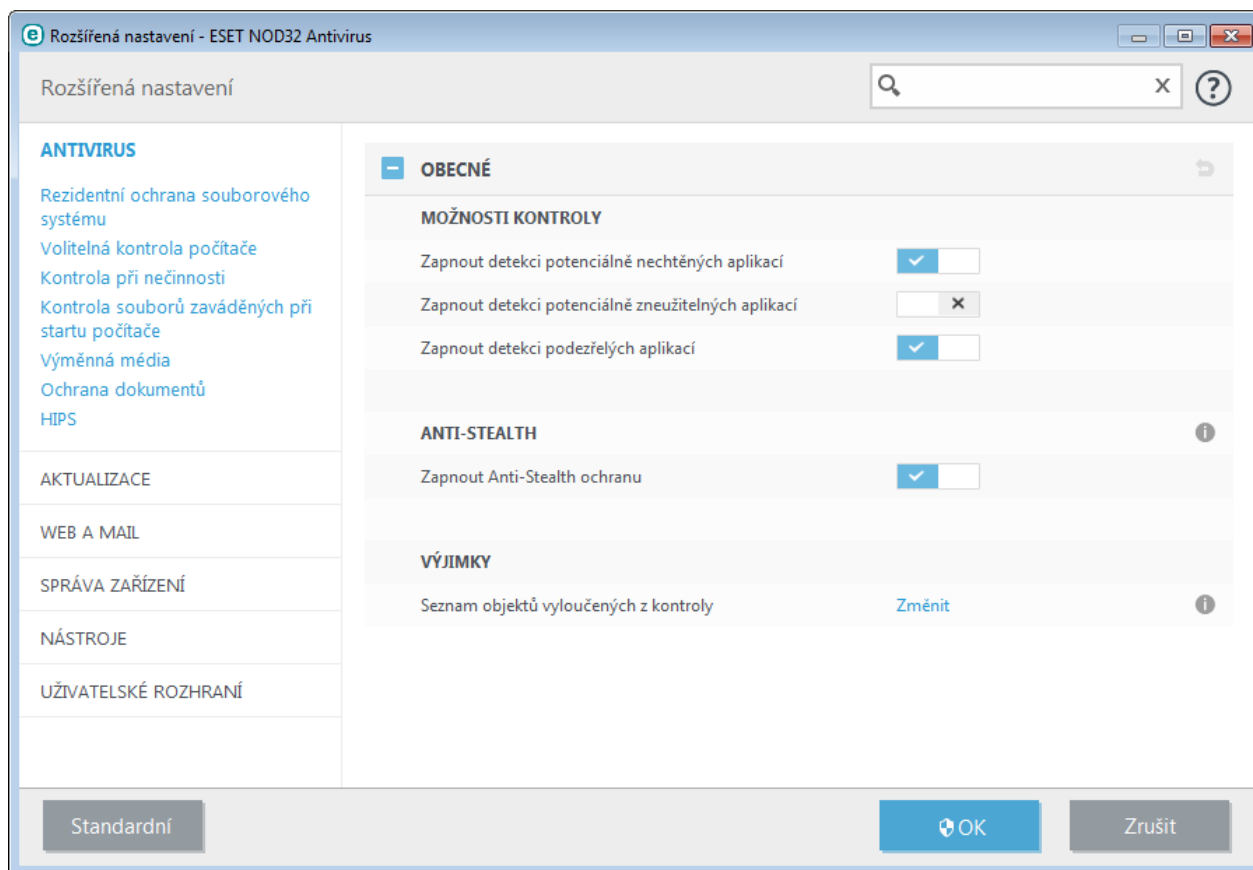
Rozšířená nastavení - ESET NOD32 Antivirus

Rozšířená nastavení

ANTIVIRUS

Rezidentní ochrana souborového systému

Volitelná kontrola počítače

Kontrola při nečinnosti

Kontrola souborů zaváděných při startu počítače

Výměnná média

Ochrana dokumentů

HIPS

AKTUALIZACE

WEB A MAIL

SPRÁVA ZAŘÍZENÍ

NÁSTROJE

UŽIVATELSKÉ ROZHRANÍ

OBECNÉ

MOŽNOSTI KONTROLY

Zapnout detekci potenciálně nechtěných aplikací

Zapnout detekci potenciálně zneužitelných aplikací

Zapnout detekci podezřelých aplikací

ANTI-STEALTH

Zapnout Anti-Stealth ochranu

VÝJIMKY

Seznam objektů vyloučených z kontroly

Změnit

Standardní

OK

Zrušit